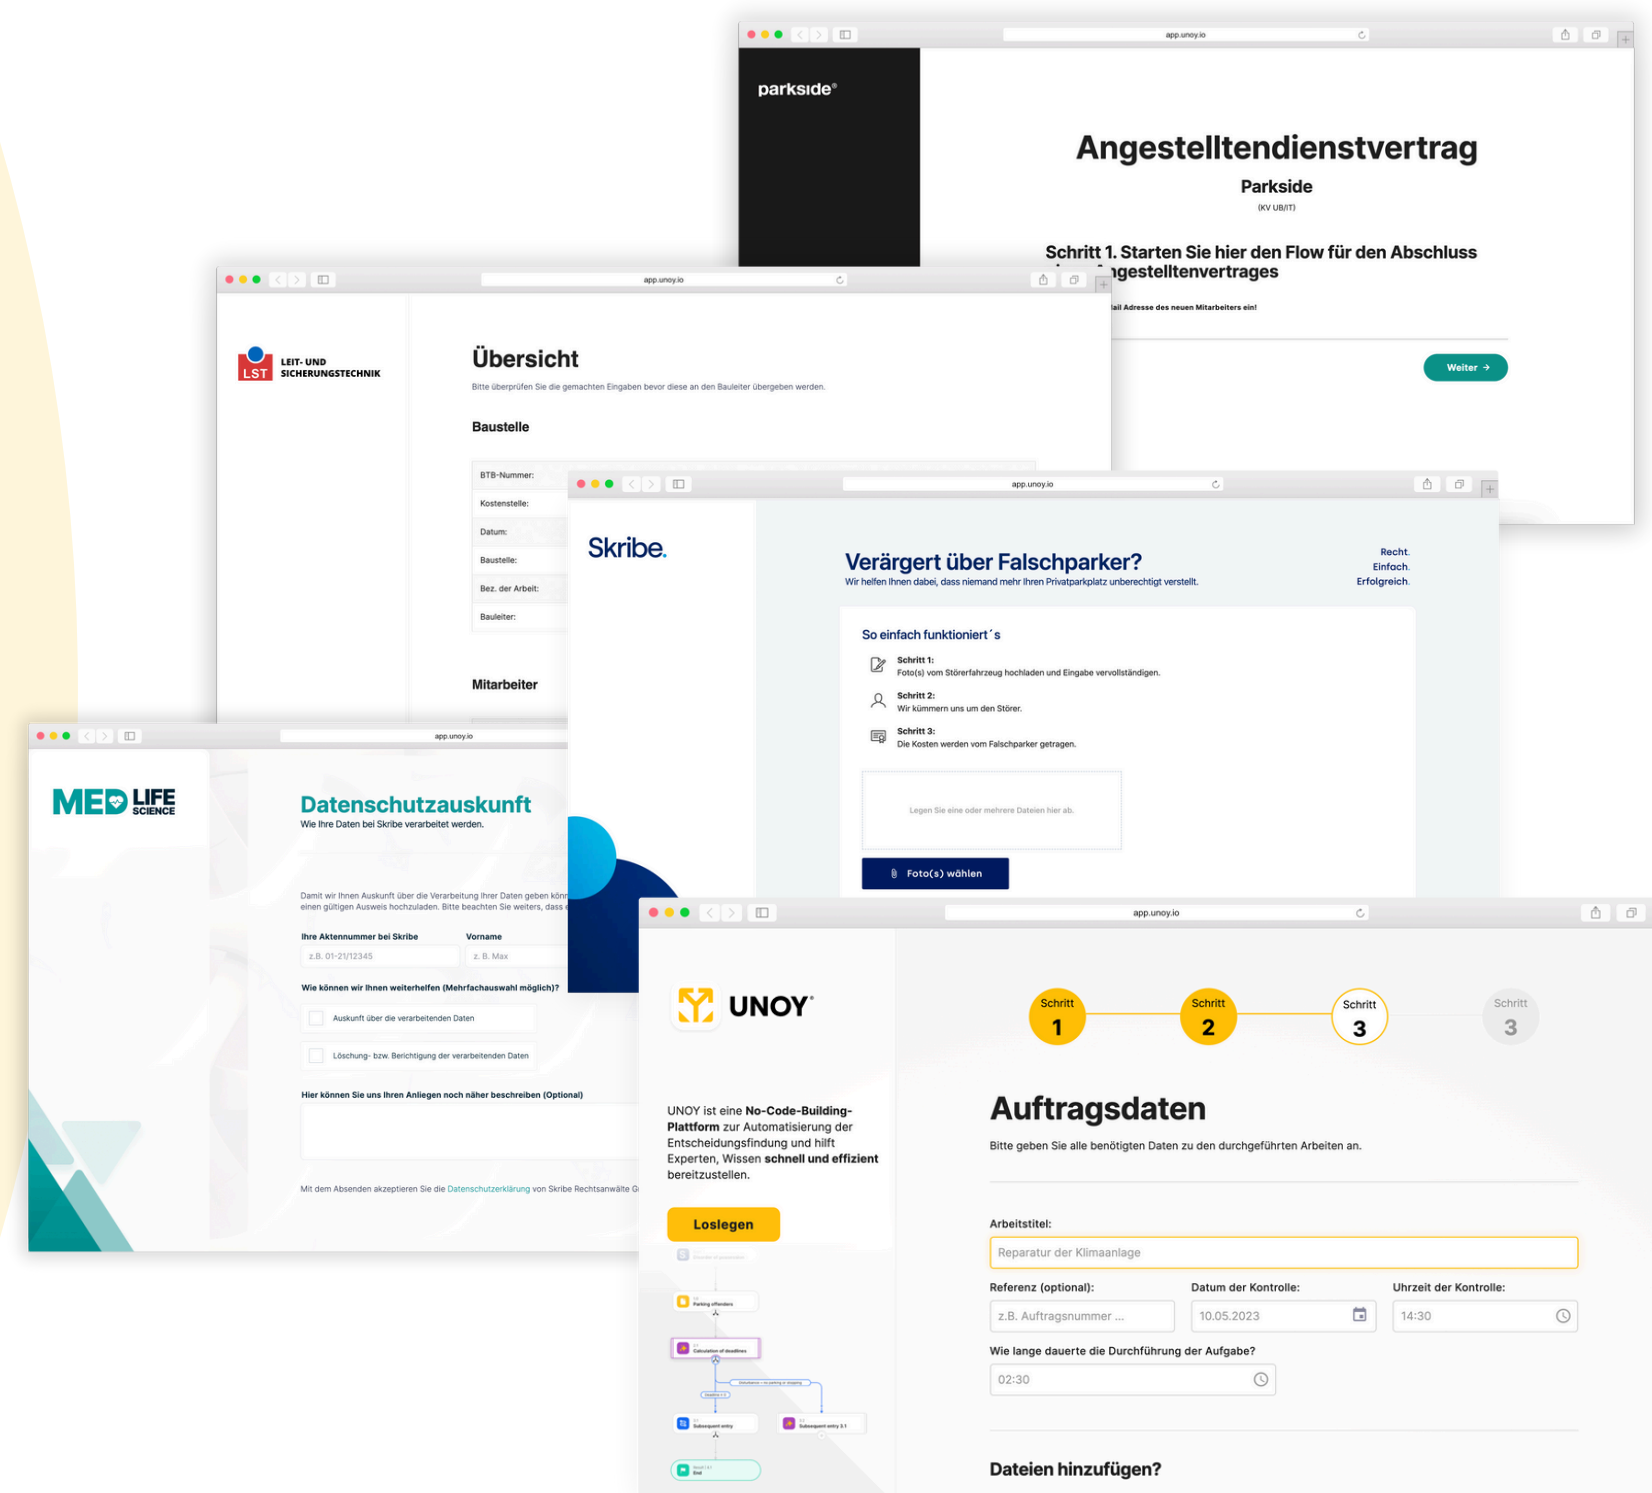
app.unoy.io

parkside®

Angestelltendienstvertrag

Parkside

(KV UB/IT)

Schritt 1. Starten Sie hier den Flow für den Abschluss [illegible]ngestelltenvertrages

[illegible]ail Adresse des neuen Mitarbeiters ein!

Weiter →

app.unoy.io

LST LEIT- UND SICHERUNGSTECHNIK

Übersicht

Bitte überprüfen Sie die gemachten Eingaben bevor diese an den Bauleiter übergeben werden.

Baustelle

BTB-Nummer:

Kostenstelle:

Datum:

Baustelle:

Bez. der Arbeit:

Bauleiter:

Mitarbeiter

app.unoy.io

Skribe.

Verärgert über Falschparker?

Wir helfen Ihnen dabei, dass niemand mehr Ihren Privatparkplatz unberechtigt verstellt.

Recht.
Einfach.
Erfolgreich.

So einfach funktioniert´s

Schritt 1:
Foto(s) vom Störerfahrzeug hochladen und Eingabe vervollständigen.

Schritt 2:
Wir kümmern uns um den Störer.

Schritt 3:
Die Kosten werden vom Falschparker getragen.

Legen Sie eine oder mehrere Dateien hier ab.

Foto(s) wählen

app.unoy.io

MED LIFE SCIENCE

Datenschutzauskunft

Wie Ihre Daten bei Skribe verarbeitet werden.

Damit wir Ihnen Auskunft über die Verarbeitung Ihrer Daten geben kön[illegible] einen gültigen Ausweis hochzuladen. Bitte beachten Sie weiters, dass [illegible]

Ihre Aktennummer bei Skribe

z.B. 01-21/12345

Vorname

z. B. Max

Wie können wir Ihnen weiterhelfen (Mehrfachauswahl möglich)?

Auskunft über die verarbeitenden Daten

Löschung- bzw. Berichtigung der verarbeitenden Daten

Hier können Sie uns Ihren Anliegen noch näher beschreiben (Optional)

Mit dem Absenden akzeptieren Sie die Datenschutzerklärung von Skribe Rechtsanwälte G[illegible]

app.unoy.io

UNOY®

UNOY ist eine No-Code-Building-Plattform zur Automatisierung der Entscheidungsfindung und hilft Experten, Wissen schnell und effizient bereitzustellen.

Loslegen

Parking offenders

Calculation of deadlines

Subsequent entry

Subsequent entry 3.1

End

Schritt 1

Schritt 2

Schritt 3

Schritt 3

Auftragsdaten

Bitte geben Sie alle benötigten Daten zu den durchgeführten Arbeiten an.

Arbeitstitel:

Reparatur der Klimaanlage

Referenz (optional):

z.B. Auftragsnummer ...

Datum der Kontrolle:

10.05.2023

Uhrzeit der Kontrolle:

14:30

Wie lange dauerte die Durchführung der Aufgabe?

02:30

Dateien hinzufügen?